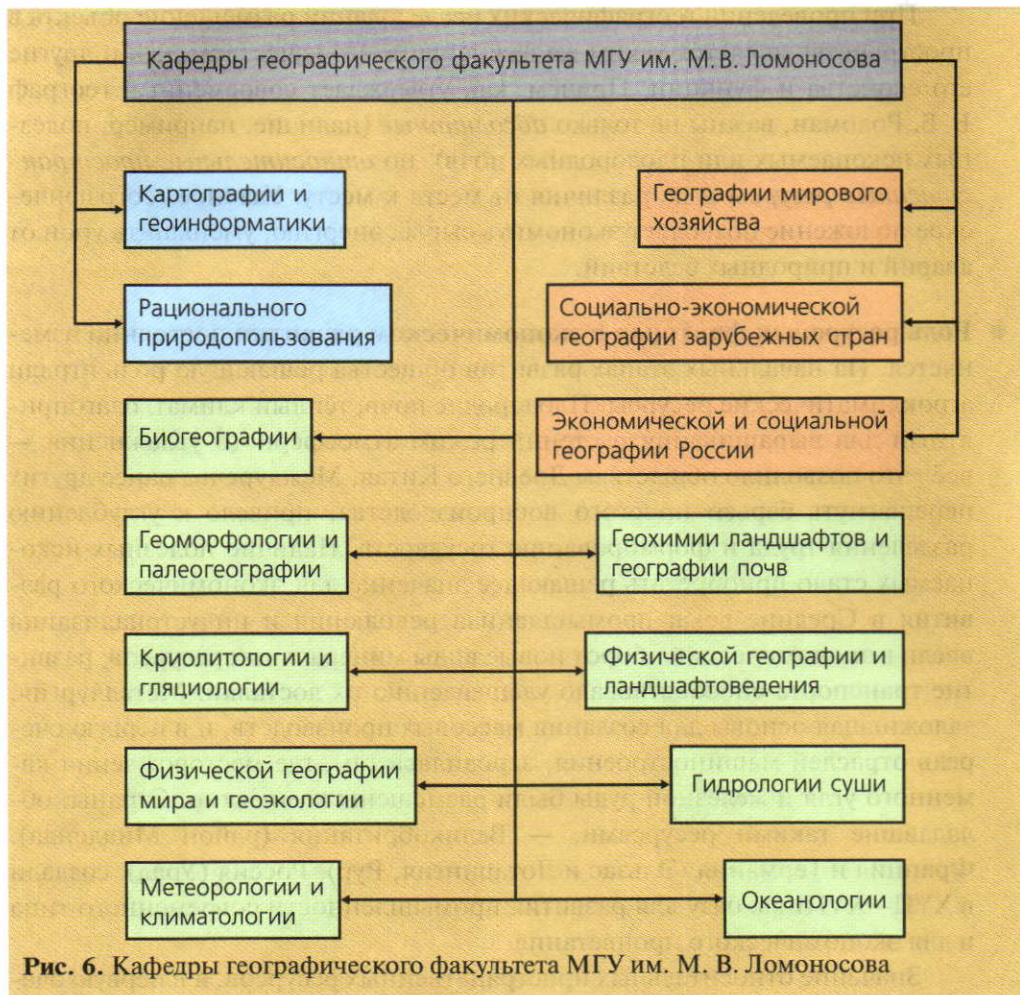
Кафедры географического факультета МГУ им. М.В. Ломоносова

Картографии и геоинформатики

Географии мирового хозяйства

Рационального природопользования

Социально-экономической географии зарубежных стран

Экономической и социальной географии России

Биогеографии

Геоморфологии и палеогеографии

Геохимии ландшафтов и географии почв

Криолитологии и гляциологии

Физической географии и ландшафтоведения

Физической географии мира и геоэкологии

Гидрологии суши

Метеорологии и климатологии

Океанологии

Рис. 6. Кафедры географического факультета МГУ им. М. В. Ломоносова